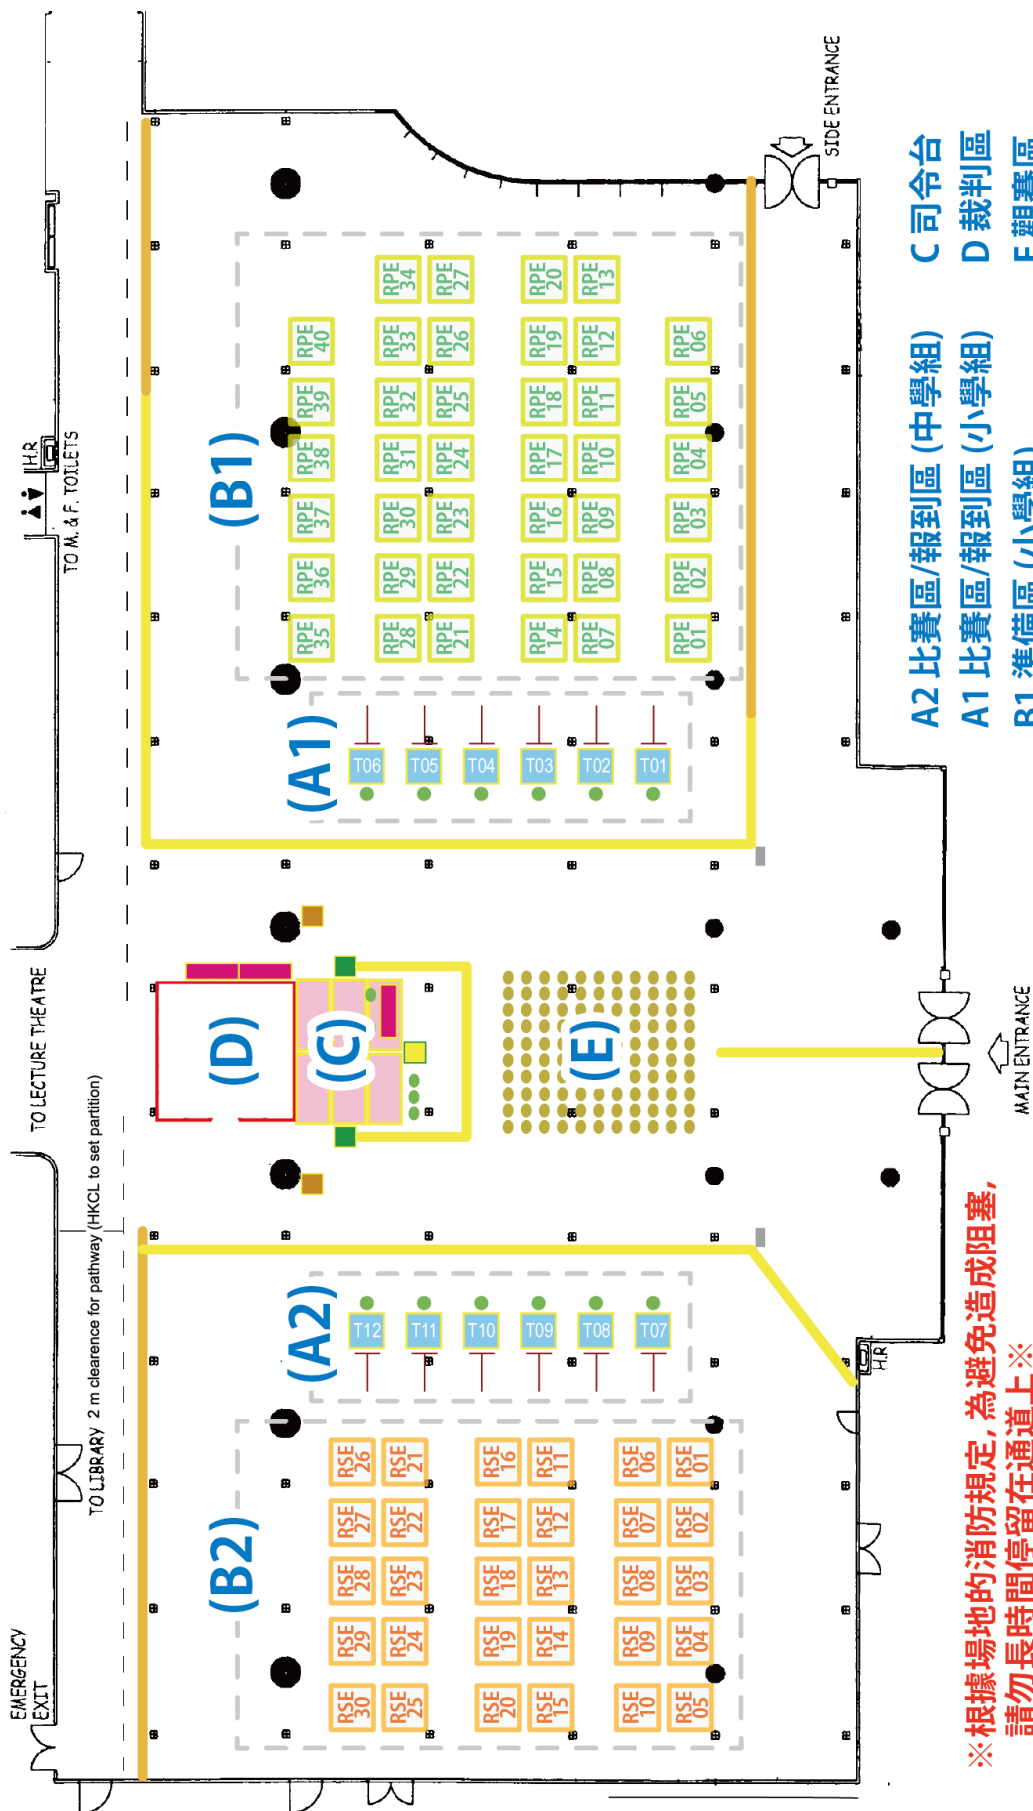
SIDE ENTRANCE

H.R

TO M. & F. TOILETS

(B1)

RPE 34 RPE 27 RPE 20 RPE 13
RPE 40 RPE 33 RPE 26 RPE 19 RPE 12 RPE 06
RPE 39 RPE 32 RPE 25 RPE 18 RPE 11 RPE 05
RPE 38 RPE 31 RPE 24 RPE 17 RPE 10 RPE 04
RPE 37 RPE 30 RPE 23 RPE 16 RPE 09 RPE 03
RPE 36 RPE 29 RPE 22 RPE 15 RPE 08 RPE 02
RPE 35 RPE 28 RPE 21 RPE 14 RPE 07 RPE 01

(A1)

T06 T05 T04 T03 T02 T01

TO LECTURE THEATRE

(D)

(C)

(E)

MAIN ENTRANCE

TO LIBRARY 2 m clearence for pathway (HKCL to set partition)

(A2)

T12 T11 T10 T09 T08 T07

H.R

(B2)

RSE 26 RSE 21 RSE 16 RSE 11 RSE 06 RSE 01
RSE 27 RSE 22 RSE 17 RSE 12 RSE 07 RSE 02
RSE 28 RSE 23 RSE 18 RSE 13 RSE 08 RSE 03
RSE 29 RSE 24 RSE 19 RSE 14 RSE 09 RSE 04
RSE 30 RSE 25 RSE 20 RSE 15 RSE 10 RSE 05

EMERGENCY EXIT

A2 比賽區/報到區 (中學組)
A1 比賽區/報到區 (小學組)
B1 準備區 (小學組)
C 司令台
D 裁判區
E 觀賽區

※根據場地的消防規定，為避免造成阻塞，
請勿長時間停留在通道上※